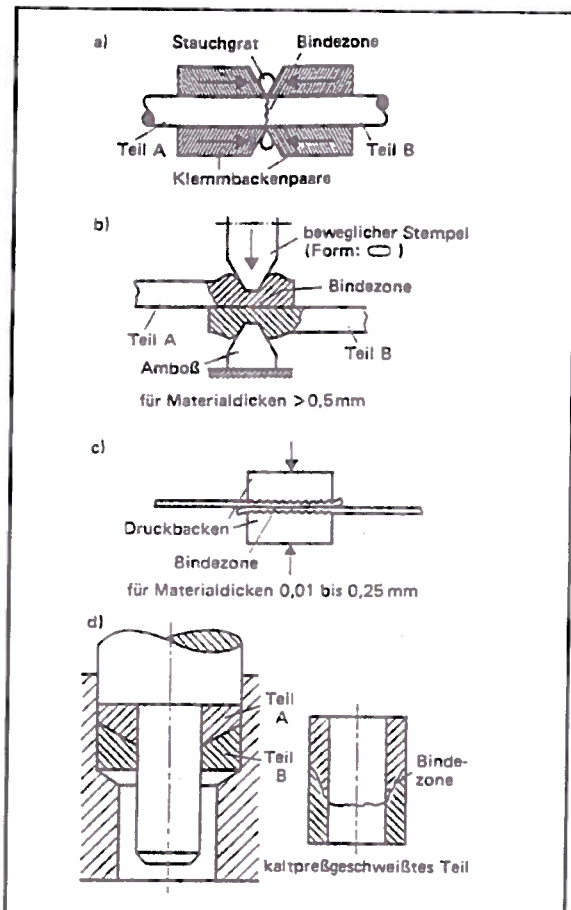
a)

Stauchgrat

Bindezone

Teil A

Teil B

Klemmbackenpaare

b)

beweglicher Stempel (Form: ⬭ )

Bindezone

Teil A

Teil B

Amboß

für Materialdicken >0,5 mm

c)

Druckbacken

Bindezone

für Materialdicken 0,01 bis 0,25 mm

d)

Teil A

Teil B

Bindezone

kaltpreßgeschweißtes Teil